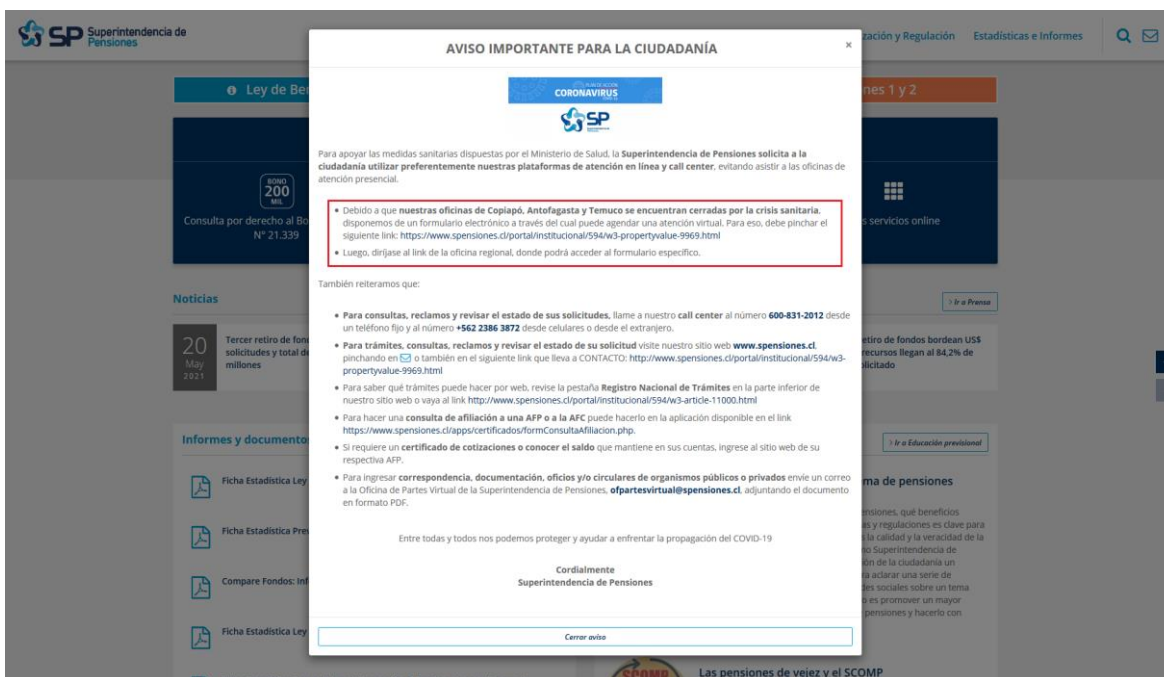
SP Superintendencia de Pensiones

zación y Regulación Estadísticas e Informes

Ley de Be

nes 1 y 2

BONO 200 MIL

Consulta por derecho al Bo N° 21.339

s servicios online

Noticias

> Ir a Prensa

20 May 2021

Tercer retiro de fon solicitudes y total de millones

etiro de fondos bordean US$ recursos llegan al 84,2% de licitado

Informes y documentos

> Ir a Educación previsional

Ficha Estadística Ley

Ficha Estadística Pre

Compare Fondos: Inf

Ficha Estadística Ley

ma de pensiones

ensiones, qué beneficios s y regulaciones es clave para la calidad y la veracidad de la io Superintendencia de ión de la ciudadanía un a aclarar una serie de des sociales sobre un tema o es promover un mayor pensiones y hacerlo con

Las pensiones de vejez y el SCOMP

AVISO IMPORTANTE PARA LA CIUDADANÍA

×

PLAN DE ACCIÓN CORONAVIRUS COVID-19

SP

Para apoyar las medidas sanitarias dispuestas por el Ministerio de Salud, la Superintendencia de Pensiones solicita a la ciudadanía utilizar preferentemente nuestras plataformas de atención en línea y call center, evitando asistir a las oficinas de atención presencial.

• Debido a que nuestras oficinas de Copiapó, Antofagasta y Temuco se encuentran cerradas por la crisis sanitaria, disponemos de un formulario electrónico a través del cual puede agendar una atención virtual. Para eso, debe pinchar el siguiente link: https://www.spensiones.cl/portal/institucional/594/w3-propertyvalue-9969.html
• Luego, diríjase al link de la oficina regional, donde podrá acceder al formulario específico.

También reiteramos que:

• Para consultas, reclamos y revisar el estado de sus solicitudes, llame a nuestro call center al número 600-831-2012 desde un teléfono fijo y al número +562 2386 3872 desde celulares o desde el extranjero.
• Para trámites, consultas, reclamos y revisar el estado de su solicitud visite nuestro sitio web www.spensiones.cl, pinchando en o también en el siguiente link que lleva a CONTACTO: http://www.spensiones.cl/portal/institucional/594/w3-propertyvalue-9969.html
• Para saber qué trámites puede hacer por web, revise la pestaña Registro Nacional de Trámites en la parte inferior de nuestro sitio web o vaya al link http://www.spensiones.cl/portal/institucional/594/w3-article-11000.html
• Para hacer una consulta de afiliación a una AFP o a la AFC puede hacerlo en la aplicación disponible en el link https://www.spensiones.cl/apps/certificados/formConsultaAfiliacion.php.
• Si requiere un certificado de cotizaciones o conocer el saldo que mantiene en sus cuentas, ingrese al sitio web de su respectiva AFP.
• Para ingresar correspondencia, documentación, oficios y/o circulares de organismos públicos o privados envíe un correo a la Oficina de Partes Virtual de la Superintendencia de Pensiones, ofpartesvirtual@spensiones.cl, adjuntando el documento en formato PDF.

Entre todas y todos nos podemos proteger y ayudar a enfrentar la propagación del COVID-19

Cordialmente
Superintendencia de Pensiones

Cerrar aviso